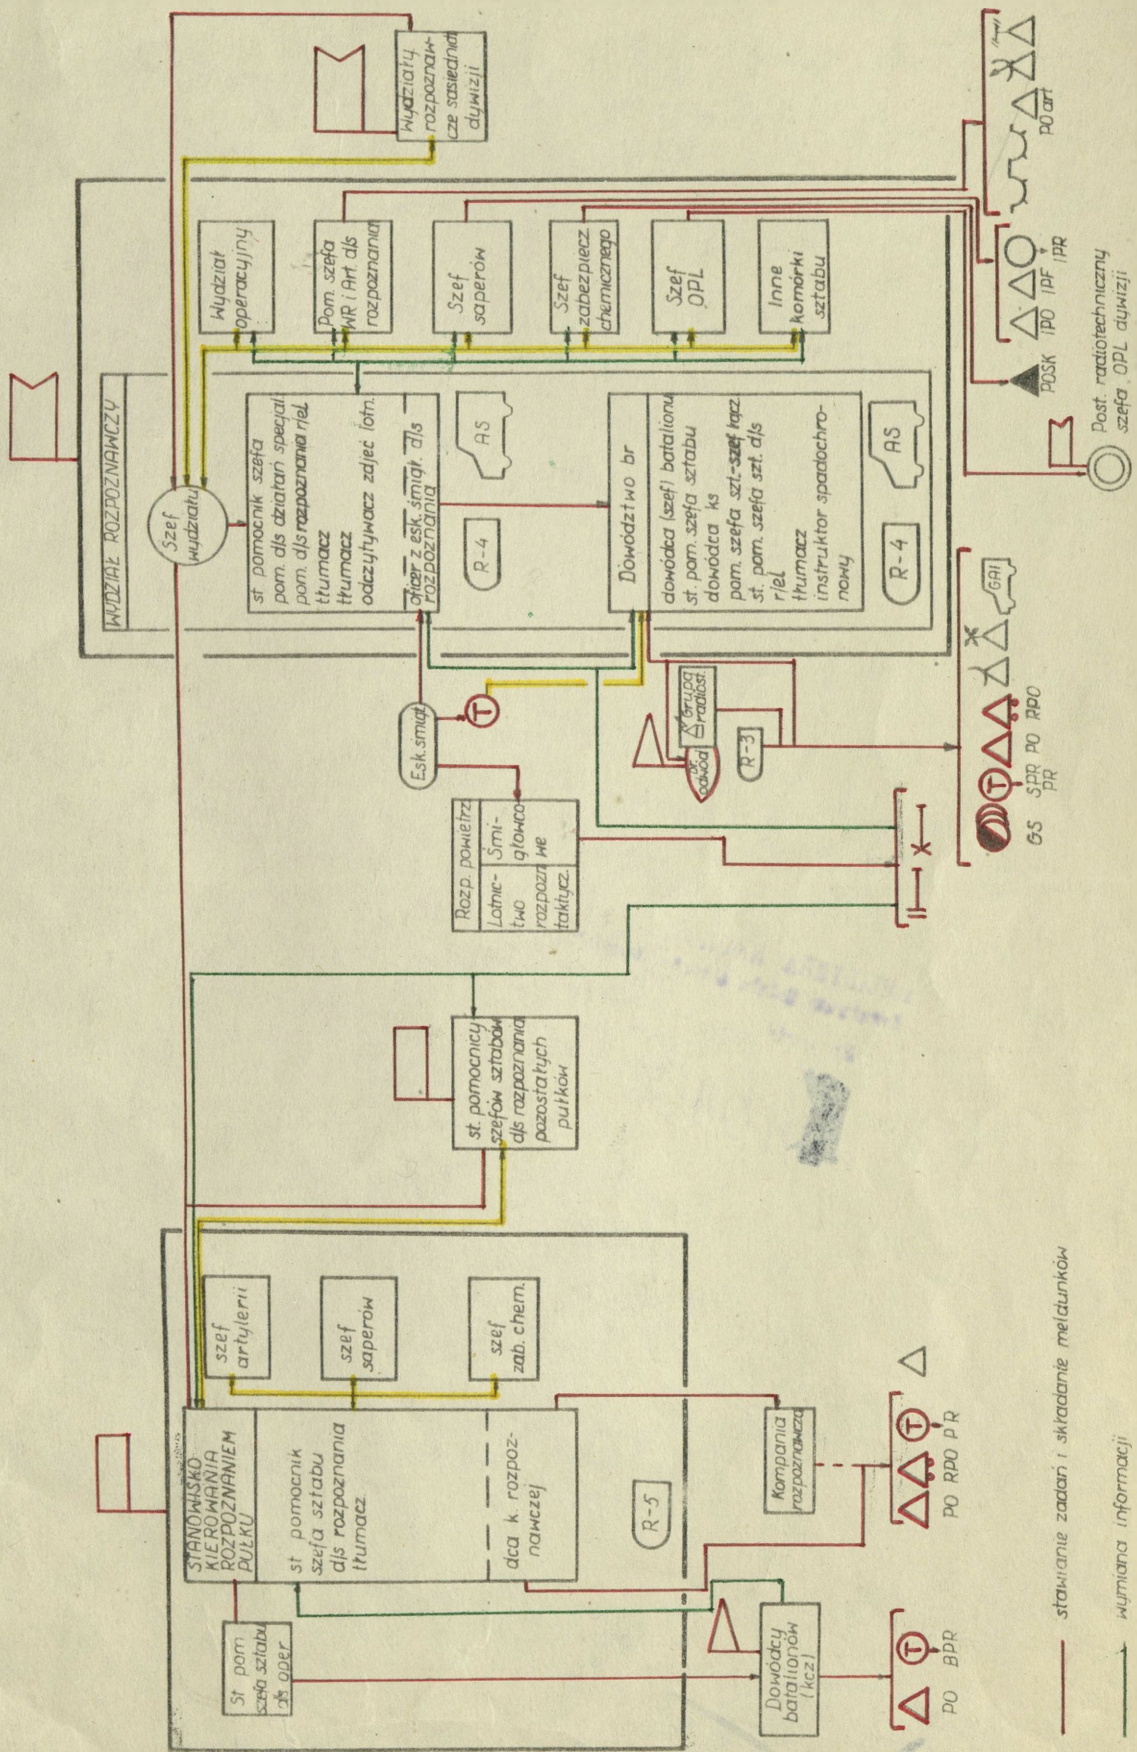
WYDZIAŁ ROZPOZNAWCZY

Wydziały rozpoznawcze sąsiednich dywizji

Wydział operacyjny

Pom. szefa WR i Art d/s rozpoznania

Szef saperów

Szef zabezpiecz. chemicznego

Szef OPL

Inne komórki sztabu

Szef wydziału

st. pomocnik szefa pom. d/s działań specjal. pom. d/s rozpoznania r/el tłumacz tłumacz odczytywacz zdjęć lotn.

oficer z esk. śmigł. d/s rozpoznania

AS

R-4

Dowództwo br

dowódca (szef) batalionu st. pom. szefa sztabu dowódca ks pom. szefa szt.-szef łącz. st. pom. szefa szt. d/s r/el tłumacz instruktor spadochronowy

AS

R-4

POSK

IPO IPF IPR

PO art

Post. radiotechniczny szefa OPL dywizji

Esk. śmigł.

T

Grupa radiost.

dr. odwód

R-3

GS SPR PR PO RPO

GAI

Rozp. powietrz.

Lotnictwo rozpozn. taktycz.

Śmigłowcowe

st. pomocnicy szefów sztabów d/s rozpoznania pozostałych pułków

STANOWISKO KIEROWANIA ROZPOZNANIEM PUŁKU

szef artylerii

szef saperów

szef zab. chem.

st. pomocnik szefa sztabu d/s rozpoznania tłumacz

dca k. rozpoznawczej

R-5

St pom szefa sztabu d/s oper

Kompania rozpoznawcza

Dowódcy batalionów (kcz)

PO BPR

PO RPO PR

stawianie zadań i składanie meldunków

wymiana informacji